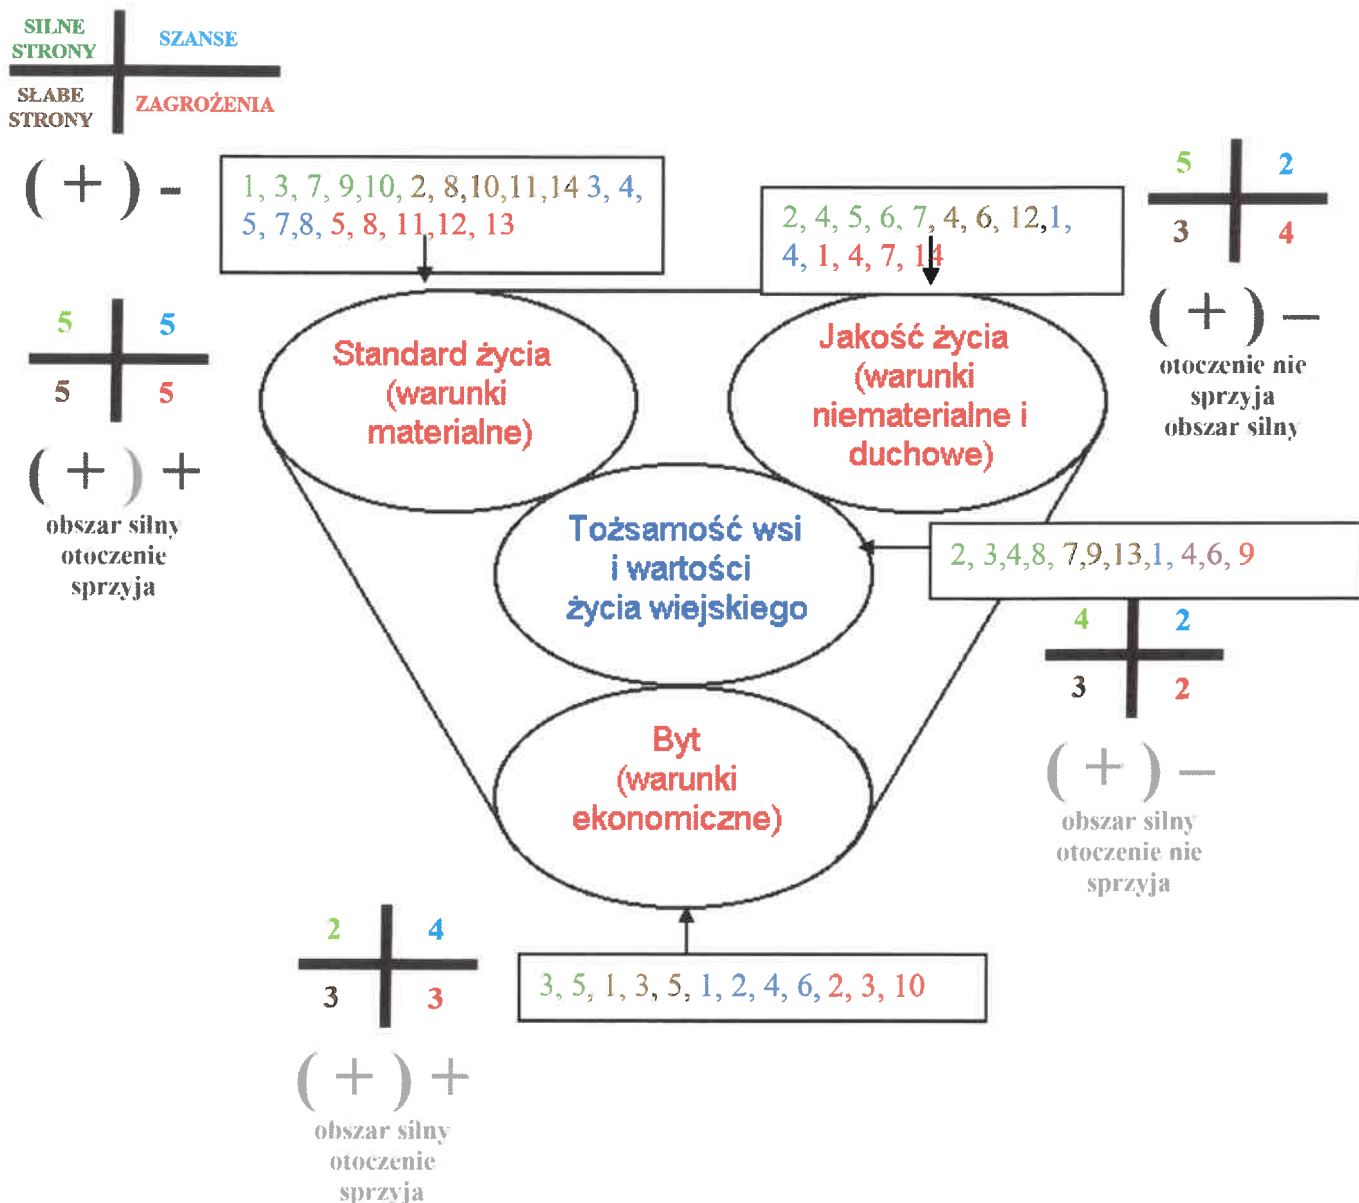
SILNE STRONY
SZANSE
SŁABE STRONY
ZAGROŻENIA

( + ) -

1, 3, 7, 9,10, 2, 8,10,11,14 3, 4, 5, 7,8, 5, 8, 11,12, 13

2, 4, 5, 6, 7, 4, 6, 12,1, 4, 1, 4, 7, 14

5
2
3
4

( + ) –
otoczenie nie sprzyja obszar silny

5
5
5
5

( + ) +
obszar silny otoczenie sprzyja

Standard życia (warunki materialne)

Jakość życia (warunki niematerialne i duchowe)

Tożsamość wsi i wartości życia wiejskiego

2, 3,4,8, 7,9,13,1, 4,6, 9

4
2
3
2

( + ) –
obszar silny otoczenie nie sprzyja

Byt (warunki ekonomiczne)

2
4
3
3

( + ) +
obszar silny otoczenie sprzyja

3, 5, 1, 3, 5, 1, 2, 4, 6, 2, 3, 10